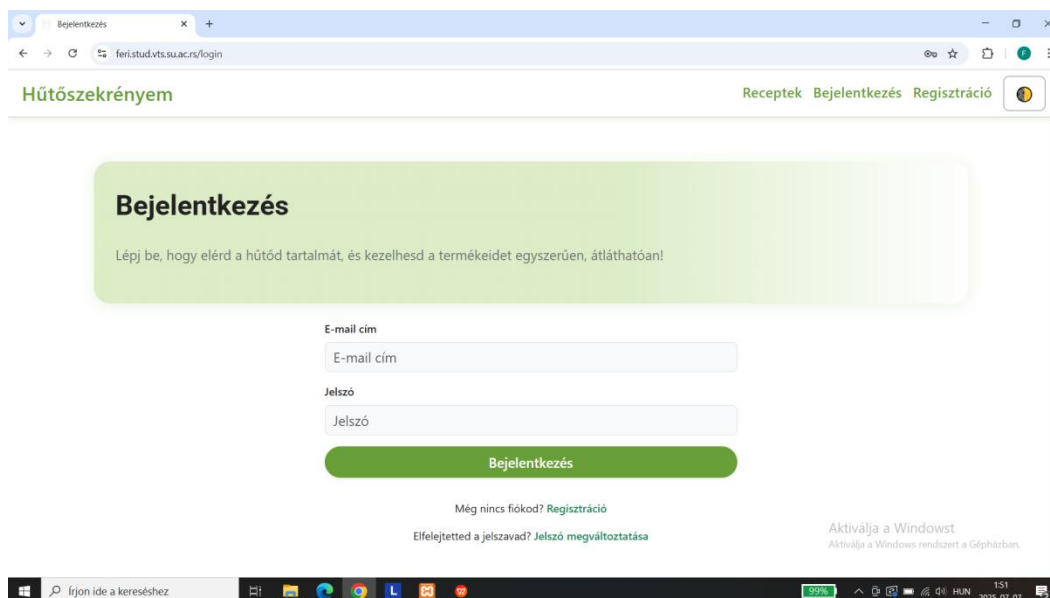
Bejelentkezés
feri.stud.vts.su.ac.rs/login

Hűtőszekrényem

Receptek Bejelentkezés Regisztráció

Bejelentkezés

Lépj be, hogy elérd a hűtőd tartalmát, és kezelhesd a termékeidet egyszerűen, átláthatóan!

E-mail cím

E-mail cím

Jelszó

Jelszó

Bejelentkezés

Még nincs fiókod? Regisztráció

Elfelejtetted a jelszavad? Jelszó megváltoztatása

Aktiválja a Windowst
Aktiválja a Windows rendszert a Gépházban.

Írjon ide a kereséshez

99%

HUN

1:51
2025.07.07.